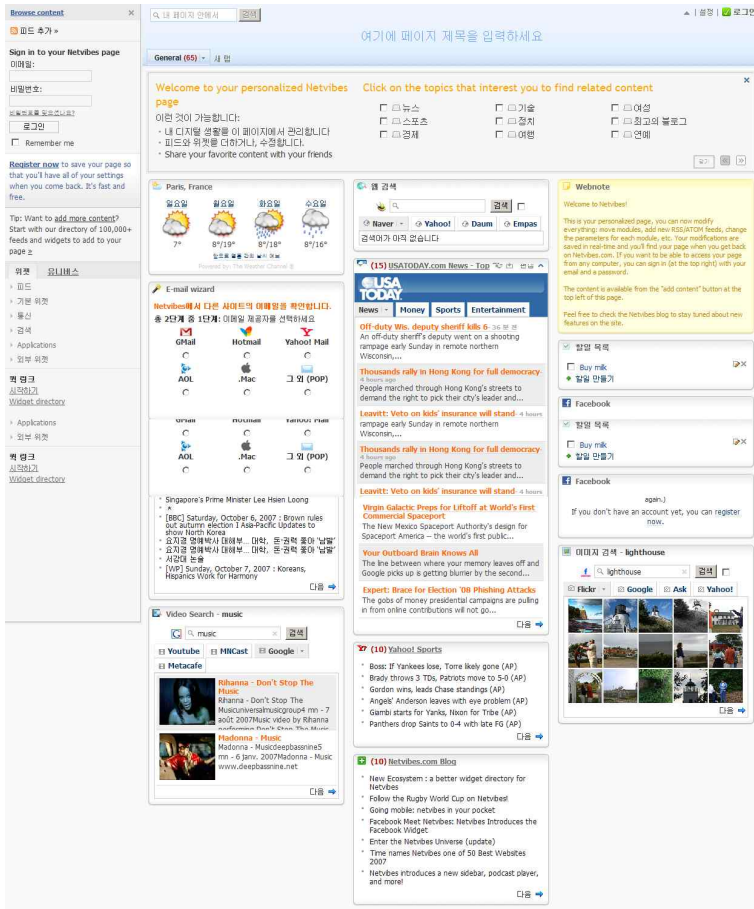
Browse content ×
피드 추가 »

Sign in to your Netvibes page
이메일:
비밀번호:
비밀번호를 잊으셨나요?
로그인
Remember me

Register now to save your page so that you'll have all of your settings when you come back. It's fast and free.

Tip: Want to add more content? Start with our directory of 100,000+ feeds and widgets to add to your page »

위젯 | 유니버스
› 피드
› 기본 위젯
› 통신
› 검색
› Applications
› 외부 위젯

퀵 링크
시작하기
Widget directory

› Applications
› 외부 위젯

퀵 링크
시작하기
Widget directory

내 페이지 안에서 | 검색
설정 | 로그인

여기에 페이지 제목을 입력하세요

General (65) | 새 탭

Welcome to your personalized Netvibes page
이런 것이 가능합니다:
- 내 디지털 생활을 이 페이지에서 관리합니다
- 피드와 위젯을 더하거나, 수정합니다.
- Share your favorite content with your friends

Click on the topics that interest you to find related content
뉴스 | 기술 | 여성
스포츠 | 정치 | 최고의 블로그
경제 | 여행 | 연예

Paris, France
월요일 | 월요일 | 화요일 | 수요일
7° | 8°/19° | 8°/18° | 8°/16°
Powered by: The Weather Channel

E-mail wizard
Netvibes에서 다른 사이트의 이메일을 확인합니다.
총 2단계 중 1단계: 이메일 제공자를 선택하세요
GMail | Hotmail | Yahoo! Mail
AOL | .Mac | 그 외 (POP)
AOL | .Mac | 그 외 (POP)

Singapore's Prime Minister Lee Hsien Loong
[BBC] Saturday, October 6, 2007 : Brown rules out autumn election I Asia-Pacific Updates to show North Korea
요지经 엠베박사 대해부... 마타, 돈·권력 좋아 '남발'
요지经 엠베박사 대해부... 마타, 돈·권력 좋아 '남발'
서강대 논술
[WP] Sunday, October 7, 2007 : Koreans, Hispanics Work for Harmony
다음

Video Search - music
music | 검색
Youtube | MNCast | Google | Metacafe
Rihanna - Don't Stop The Music
Rihanna - Don't Stop The MusicunIversalmusicgroup4 mn - 7 août 2007Music video by Rihanna
Madonna - Music
Madonna - Musicdeepbassnine5 mn - 6 janv. 2007Madonna - Music www.deepbassnine.net
다음

웹 검색
검색
Naver | Yahoo! | Daum | Empas
검색어가 아직 없습니다

(15) USATODAY.com News - Top
News | Money | Sports | Entertainment
Off-duty Wis. deputy sheriff kills 6 - 36 분 전
An off-duty sheriff's deputy went on a shooting rampage early Sunday in remote northern Wisconsin,...
Thousands rally in Hong Kong for full democracy 4 hours ago
People marched through Hong Kong's streets to demand the right to pick their city's leader and...
Leavitt: Veto on kids' insurance will stand 4 hours
rampage early Sunday in remote northern Wisconsin,...
Thousands rally in Hong Kong for full democracy 4 hours ago
People marched through Hong Kong's streets to demand the right to pick their city's leader and...
Leavitt: Veto on kids' insurance will stand 4 hours
Virgin Galactic Preps for Liftoff at World's First Commercial Spaceport
The New Mexico Spaceport Authority's design for Spaceport America — the world's first public...
Your Outboard Brain Knows All
The line between where your memory leaves off and Google picks up is getting blurrier by the second...
Expert: Brace for Election '08 Phishing Attacks
The gobs of money presidential campaigns are pulling in from online contributions will not go...
다음

(10) Yahoo! Sports
Boss: If Yankees lose, Torre likely gone (AP)
Brady throws 3 TDs, Patriots move to 5-0 (AP)
Gordon wins, leads Chase standings (AP)
Angels' Anderson leaves with eye problem (AP)
Gambi starts for Yanks, Nixon for Tribe (AP)
Panthers drop Saints to 0-4 with late FG (AP)
다음

(10) Netvibes.com Blog
New Ecosystem : a better widget directory for Netvibes
Follow the Rugby World Cup on Netvibes!
Going mobile: netvibes in your pocket
Facebook Meet Netvibes: Netvibes Introduces the Facebook Widget
Enter the Netvibes Universe (update)
Time names Netvibes one of 50 Best Websites 2007
Netvibes introduces a new sidebar, podcast player, and more!
다음

Webnote
Welcome to Netvibes!

This is your personalized page, you can now modify everything: move modules, add new RSS/ATOM feeds, change the parameters for each module, etc. Your modifications are saved in real-time and you'll find your page when you get back on Netvibes.com. If you want to be able to access your page from any computer, you can sign in (at the top right) with your email and a password.

The content is available from the "add content" button at the top left of this page.

Feel free to check the Netvibes blog to stay tuned about new features on the site.

할일 목록
Buy milk
할일 만들기

Facebook
할일 목록
Buy milk
할일 만들기

Facebook
again.)
If you don't have an account yet, you can register now.

이미지 검색 - lighthouse
lighthouse | 검색
Flickr | Google | Ask | Yahoo!
다음